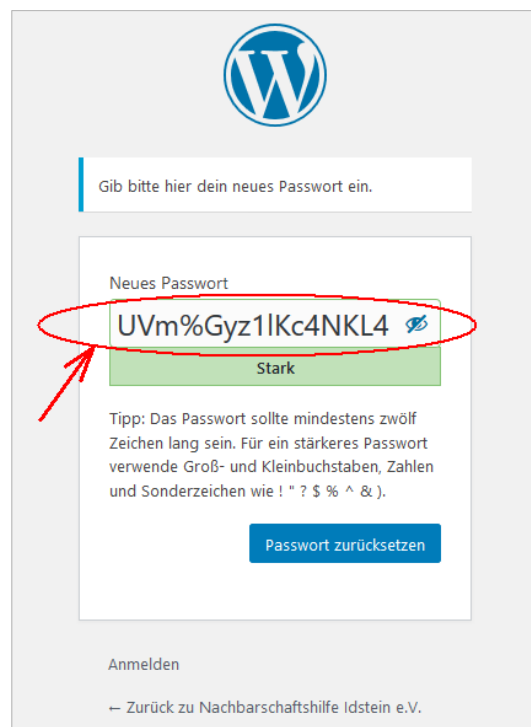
Gib bitte hier dein neues Passwort ein.

Neues Passwort

UVm%Gyz1lKc4NKL4

Stark

Tipp: Das Passwort sollte mindestens zwölf Zeichen lang sein. Für ein stärkeres Passwort verwende Groß- und Kleinbuchstaben, Zahlen und Sonderzeichen wie ! " ? $ % ^ & ).

Passwort zurücksetzen

Anmelden

← Zurück zu Nachbarschaftshilfe Idstein e.V.